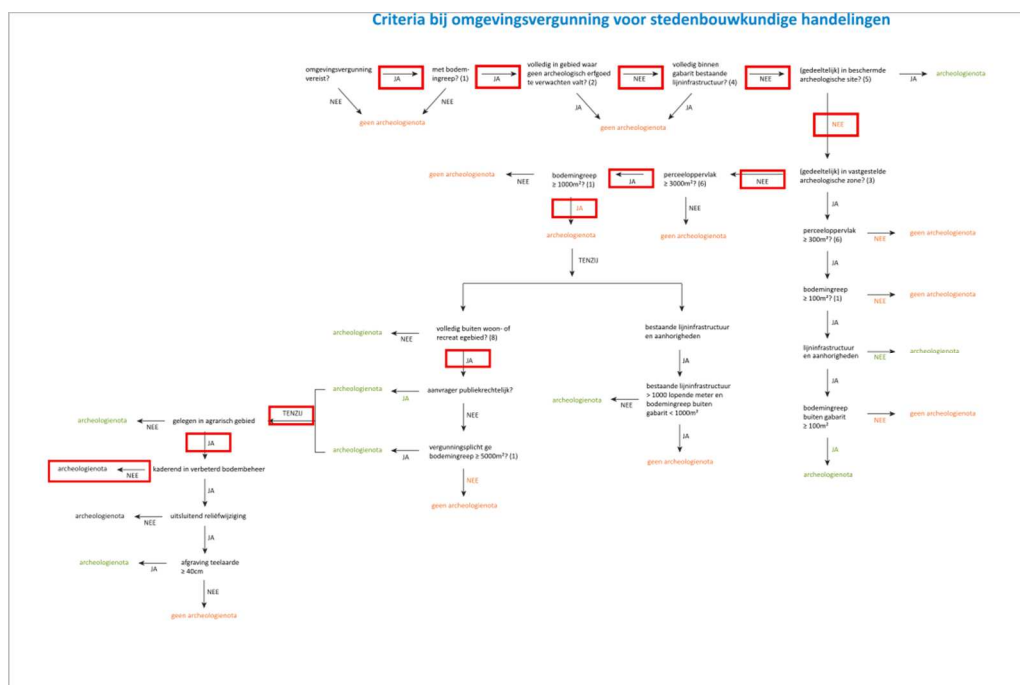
Criteria bij omgevingsvergunning voor stedenbouwkundige handelingen

omgevingsvergunning vereist?
JA
met bodemingreep? (1)
JA
volledig in gebied waar geen archeologisch erfgoed te verwachten valt? (2)
NEE
volledig binnen gabarit bestaande lijninfrastructuur? (4)
NEE
(gedeeltelijk) in beschermde archeologische site? (5)
JA
archeologienota

NEE
NEE
geen archeologienota
JA
JA
geen archeologienota

NEE

geen archeologienota
NEE
bodemingreep ≥ 1000m²? (1)
JA
perceeloppervlak ≥ 3000m²? (6)
NEE
(gedeeltelijk) in vastgestelde archeologische zone? (3)

JA
archeologienota
NEE
geen archeologienota

JA
perceeloppervlak ≥ 300m²? (6)
NEE
geen archeologienota

TENZIJ

JA
bodemingreep ≥ 100m²? (1)
NEE
geen archeologienota

archeologienota
NEE
volledig buiten woon- of recreat egebied? (8)
bestaande lijninfrastructuur en aanhorigheden

JA
lijninfrastructuur en aanhorigheden
NEE
archeologienota

JA
archeologienota
JA
aanvrager publiekrechtelijk?
JA
TENZIJ
archeologienota
NEE
gelegen in agrarisch gebied
archeologienota
NEE
bestaande lijninfrastructuur > 1000 lopende meter en bodemingreep buiten gabarit < 1000m²
JA
bodemingreep buiten gabarit ≥ 100m²
NEE
geen archeologienota

NEE
JA
archeologienota
JA
vergunningsplicht ge bodemingreep ≥ 5000m²? (1)
JA
JA

archeologienota
NEE
kaderend in verbeterd bodembeheer
geen archeologienota
archeologienota

NEE

JA
geen archeologienota

archeologienota
NEE
uitsluitend reliëfwijziging

JA

archeologienota
JA
afgraving teelaarde ≥ 40cm

NEE

geen archeologienota